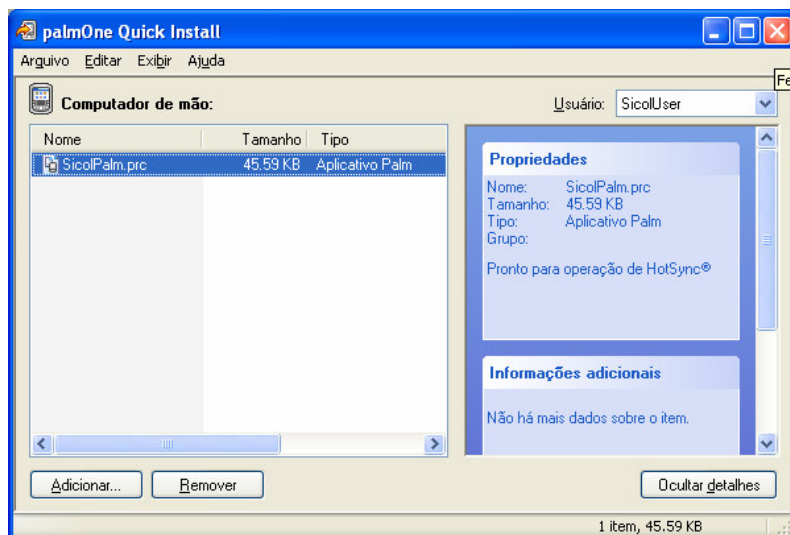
palmOne Quick Install

Arquivo Editar Exibir Ajuda

Fe

Computador de mão:

Usuário: SicolUser

| Nome | Tamanho | Tipo |
|---|---|---|
| SicolPalm.prc | 45.59 KB | Aplicativo Palm |

Propriedades

Nome: SicolPalm.prc
Tamanho: 45.59 KB
Tipo: Aplicativo Palm
Grupo:

Pronto para operação de HotSync®

Informações adicionais

Não há mais dados sobre o item.

Adicionar... Remover

Ocultar detalhes

1 item, 45.59 KB